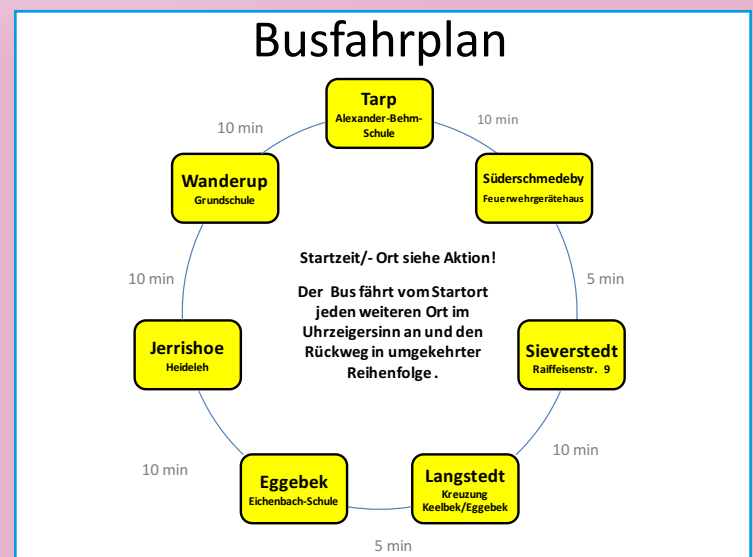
Busfahrplan

Tarp
Alexander-Behm-Schule

10 min

Süderschmedeby
Feuerwehrgerätehaus

5 min

Sieverstedt
Raiffeisenstr. 9

10 min

Langstedt
Kreuzung Keelbek/Eggebek

5 min

Eggebek
Eichenbach-Schule

10 min

Jerrishoe
Heideleh

10 min

Wanderup
Grundschule

10 min

Startzeit/- Ort siehe Aktion!

Der Bus fährt vom Startort jeden weiteren Ort im Uhrzeigersinn an und den Rückweg in umgekehrter Reihenfolge .